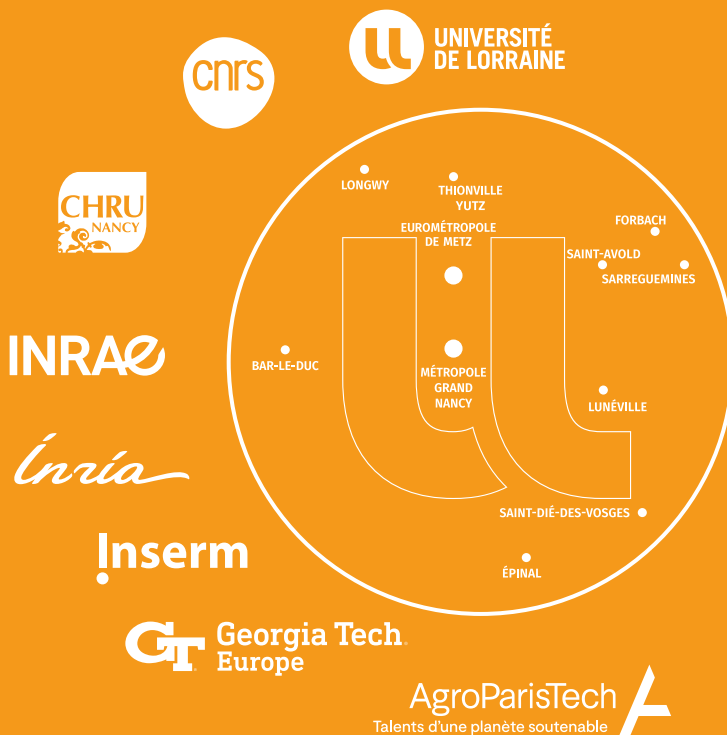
cnrs

UNIVERSITÉ DE LORRAINE

CHRU NANCY

INRAE

Inria

Inserm

GT Georgia Tech. Europe

AgroParisTech
Talents d'une planète soutenable

LONGWY
THIONVILLE YUTZ
FORBACH
EUROMÉTROPOLE DE METZ
SAINT-AVOLD
SARREGUEMINES
BAR-LE-DUC
MÉTROPOLE GRAND NANCY
LUNÉVILLE
SAINT-DIÉ-DES-VOSGES
ÉPINAL